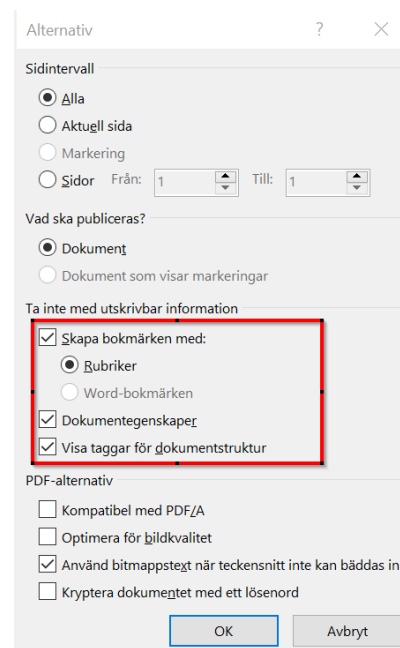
Alternativ ? ×

Sidintervall

Alla

Aktuell sida

Markering

Sidor Från: 1 Till: 1

Vad ska publiceras?

Dokument

Dokument som visar markeringar

Ta inte med utskrivbar information

Skapa bokmärken med:

Rubriker

Word-bokmärken

Dokumentegenskaper

Visa taggar för dokumentstruktur

PDF-alternativ

Kompatibel med PDF/A

Optimera för bildkvalitet

Använd bitmappstext när teckensnitt inte kan bäddas in

Kryptera dokumentet med ett lösenord

OK Avbryt